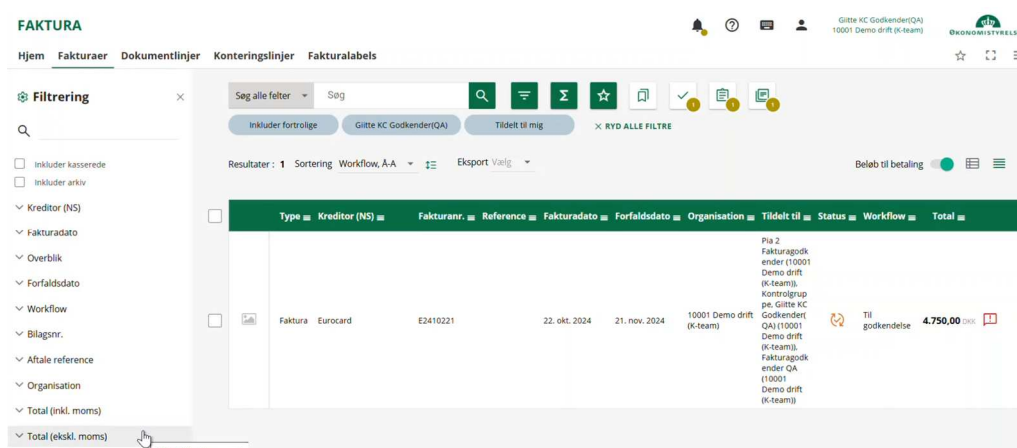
FAKTURA

Gitte KC Godkender(QA)
10001 Demo drift (K-team)

ØKONOMISTYRELS

Hjem Fakturaer Dokumentlinjer Konteringslinjer Fakturalabels

Filtrering

Inkluder kasserede
Inkluder arkiv

Kreditor (NS)
Fakturadato
Overblik
Forfaldsdato
Workflow
Bilagsnr.
Aftale reference
Organisation
Total (inkl. moms)
Total (ekskl. moms)

Søg alle felter
Søg

1 1 1

Inkluder fortrolige
Gitte KC Godkender(QA)
Tildelt til mig
RYD ALLE FILTRE

Resultater : 1 Sortering Workflow, Å-A Eksport Vælg

Beløb til betaling

| | | Type | Kreditor (NS) | Fakturanr. | Reference | Fakturadato | Forfaldsdato | Organisation | Tildelt til | Status | Workflow | Total |
|---|---|---|---|---|---|---|---|---|---|---|---|---|
| | | Faktura | Eurocard | E2410221 | | 22. okt. 2024 | 21. nov. 2024 | 10001 Demo drift (K-team) | Pia 2 Fakturagodkender (10001 Demo drift (K-team)), Kontrolgruppe, Gitte KC Godkender(QA) (10001 Demo drift (K-team)), Fakturagodkender QA (10001 Demo drift (K-team)) | | Til godkendelse | 4.750,00 DKK |